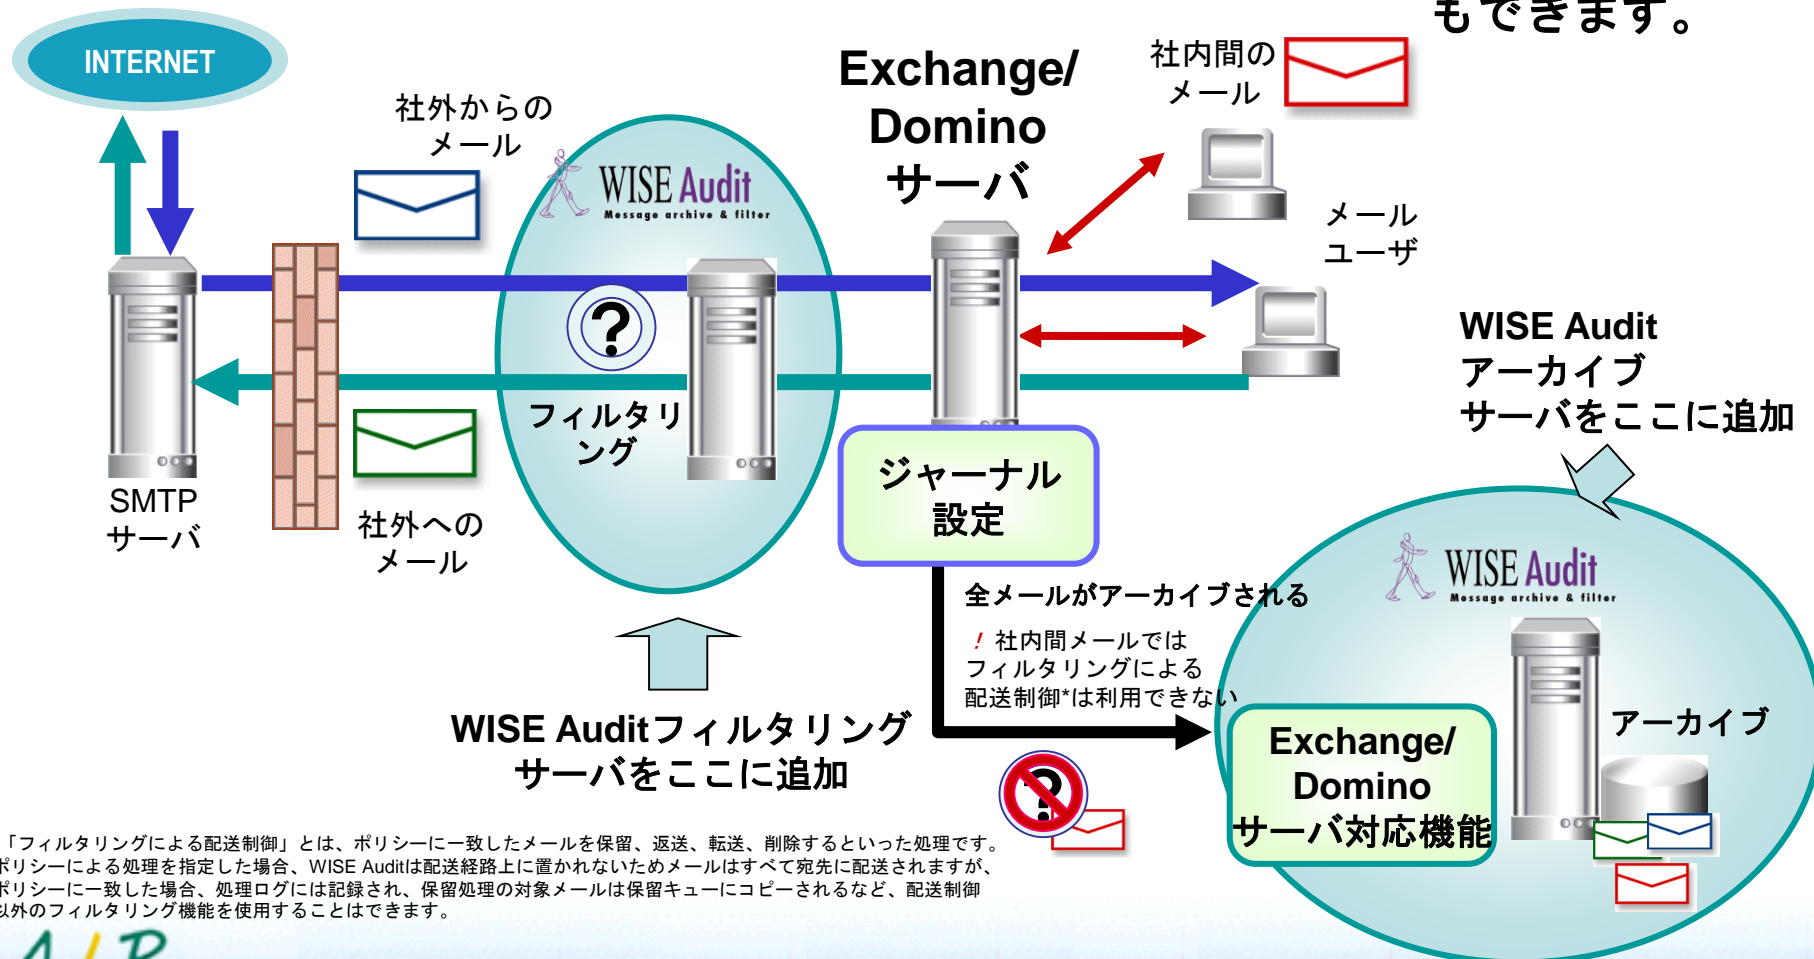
もできます。

INTERNET

社外からの
メール

WISE Audit
Message archive & filter

Exchange/
Domino
サーバ

社内間の
メール

メール
ユーザ

フィルタリング

SMTP
サーバ

社外への
メール

ジャーナル
設定

WISE Audit
アーカイブ
サーバをここに追加

全メールがアーカイブされる

！社内間メールでは
フィルタリングによる
配送制御*は利用できない

WISE Audit
Message archive & filter

アーカイブ

Exchange/
Domino
サーバ対応機能

WISE Auditフィルタリング
サーバをここに追加

「フィルタリングによる配送制御」とは、ポリシーに一致したメールを保留、返送、転送、削除するといった処理です。
ポリシーによる処理を指定した場合、WISE Auditは配送経路上に置かれないためメールはすべて宛先に配送されますが、
ポリシーに一致した場合、処理ログには記録され、保留処理の対象メールは保留キューにコピーされるなど、配送制御
以外のフィルタリング機能を使用することはできます。

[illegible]